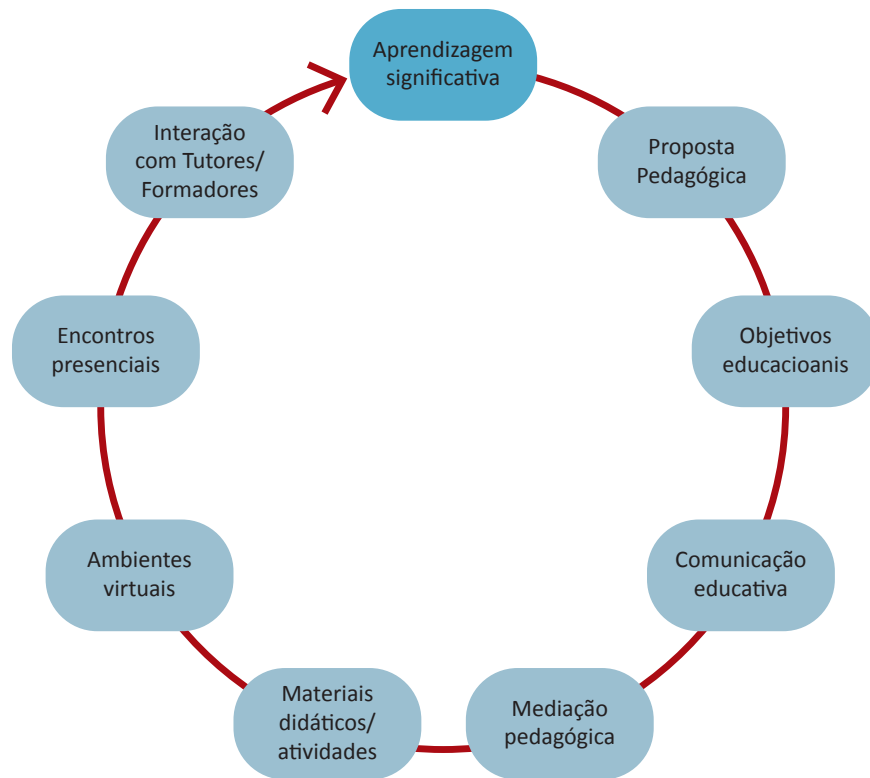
Aprendizagem significativa

Proposta Pedagógica

Objetivos educacioanis

Comunicação educativa

Mediação pedagógica

Materiais didáticos/ atividades

Ambientes virtuais

Encontros presenciais

Interação com Tutores/ Formadores